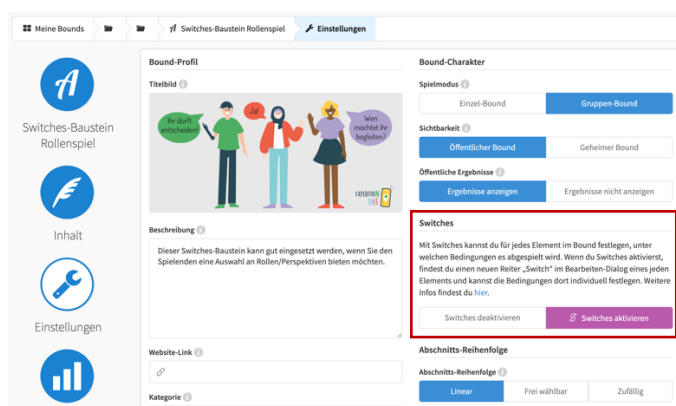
Meine Bounds | Switches-Baustein Rollenspiel | Einstellungen

Switches-Baustein Rollenspiel

Inhalt

Einstellungen

Bound-Profil

Titelbild

Ihr dürft entscheiden!

Ja!

Wen möchtet ihr begleiten?

EXPEDITION LINK

Beschreibung

Dieser Switches-Baustein kann gut eingesetzt werden, wenn Sie den Spielenden eine Auswahl an Rollen/Perspektiven bieten möchten.

Website-Link

Kategorie

Bound-Charakter

Spielmodus

Einzel-Bound | Gruppen-Bound

Sichtbarkeit

Öffentlicher Bound | Geheimer Bound

Öffentliche Ergebnisse

Ergebnisse anzeigen | Ergebnisse nicht anzeigen

Switches

Mit Switches kannst du für jedes Element im Bound festlegen, unter welchen Bedingungen es abgespielt wird. Wenn du Switches aktivierst, findest du einen neuen Reiter „Switch" im Bearbeiten-Dialog eines jeden Elements und kannst die Bedingungen dort individuell festlegen. Weitere Infos findest du hier.

Switches deaktivieren | Switches aktivieren

Abschnitts-Reihenfolge

Abschnitts-Reihenfolge

Linear | Frei wählbar | Zufällig